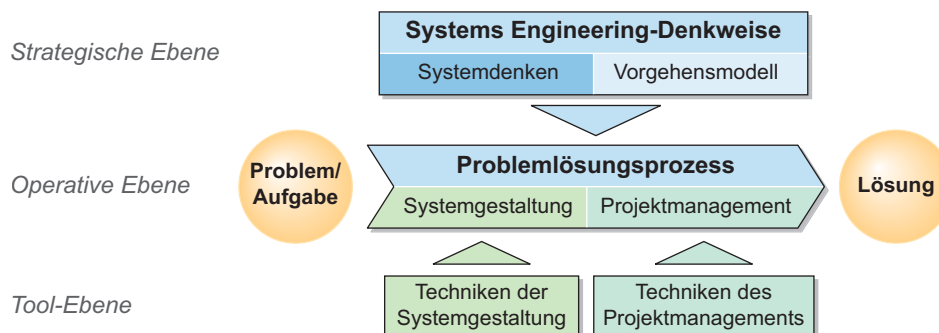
Strategische Ebene

Systems Engineering-Denkweise

Systemdenken | Vorgehensmodell

Operative Ebene

Problem/ Aufgabe

Problemlösungsprozess

Systemgestaltung | Projektmanagement

Lösung

Tool-Ebene

Techniken der Systemgestaltung

Techniken des Projektmanagements